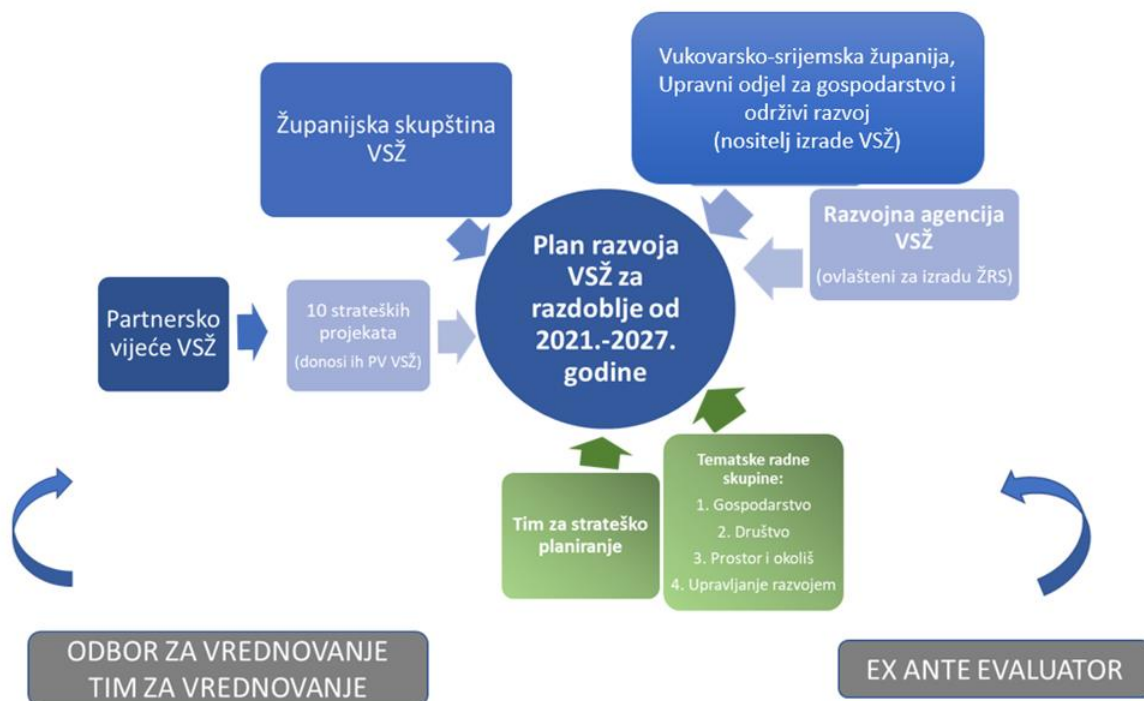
Županijska skupština VSŽ

Vukovarsko-srijemska županija, Upravni odjel za gospodarstvo i održivi razvoj (nositelj izrade VSŽ)

Razvojna agencija VSŽ
(ovlašteni za izradu ŽRS)

Partnersko vijeće VSŽ

10 strateških projekata
(donosi ih PV VSŽ)

Plan razvoja VSŽ za razdoblje od 2021.-2027. godine

Tim za strateško planiranje

Tematske radne skupine:
1. Gospodarstvo
2. Društvo
3. Prostor i okoliš
4. Upravljanje razvojem

ODBOR ZA VREDNOVANJE
TIM ZA VREDNOVANJE

EX ANTE EVALUATOR